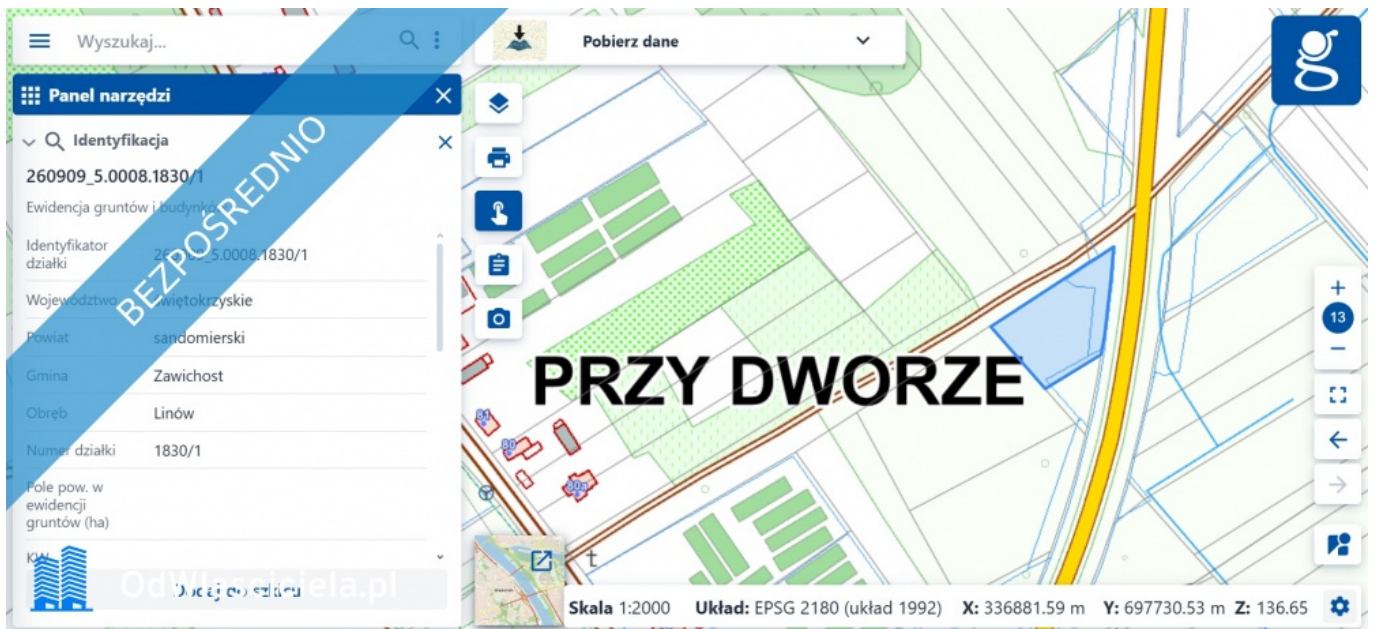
Wyszukaj...

Pobierz dane

Panel narzędzi

Identyfikacja

260909_5.0008.1830/1

Ewidencja gruntów i budynków

BEZPOŚREDNIO

| | |
|---|---|
| Identyfikator działki | 260909_5.0008.1830/1 |
| Województwo | świętokrzyskie |
| Powiat | sandomierski |
| Gmina | Zawichost |
| Obręb | Linów |
| Numer działki | 1830/1 |
| Pole pow. w ewidencji gruntów (ha) | |
| KW | |

OdWlasciciela.pl

Dodaj do szkicu

PRZY DWORZE

81

80

80a

t

13

Skala 1:2000 Układ: EPSG 2180 (układ 1992) X: 336881.59 m Y: 697730.53 m Z: 136.65